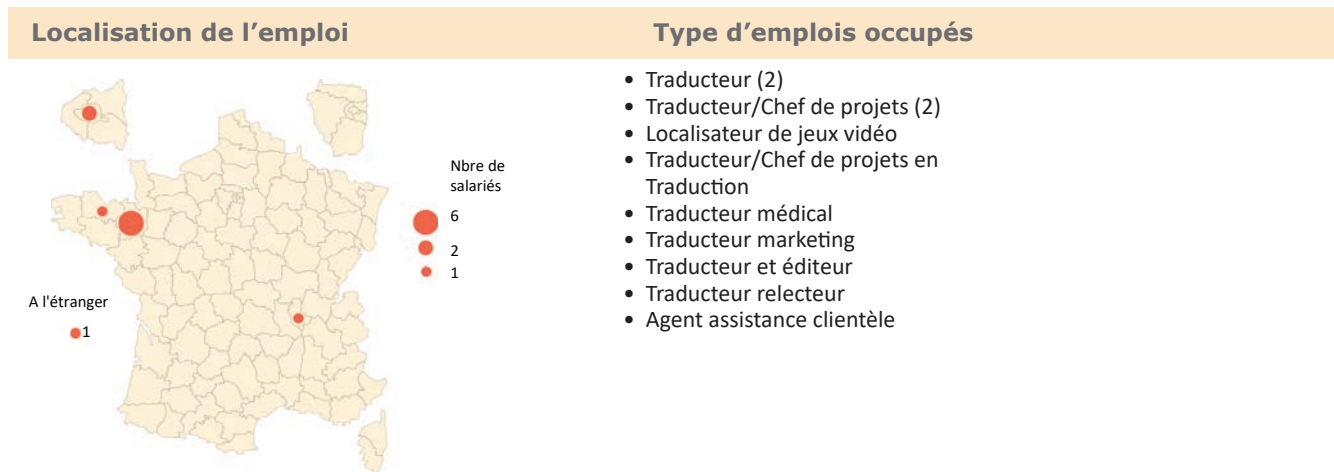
Localisation de l'emploi

Nbre de salariés
6
2
1

A l'étranger
1

Type d'emplois occupés

- Traducteur (2)
- Traducteur/Chef de projets (2)
- Localisateur de jeux vidéo
- Traducteur/Chef de projets en Traduction
- Traducteur médical
- Traducteur marketing
- Traducteur et éditeur
- Traducteur relecteur
- Agent assistance clientèle